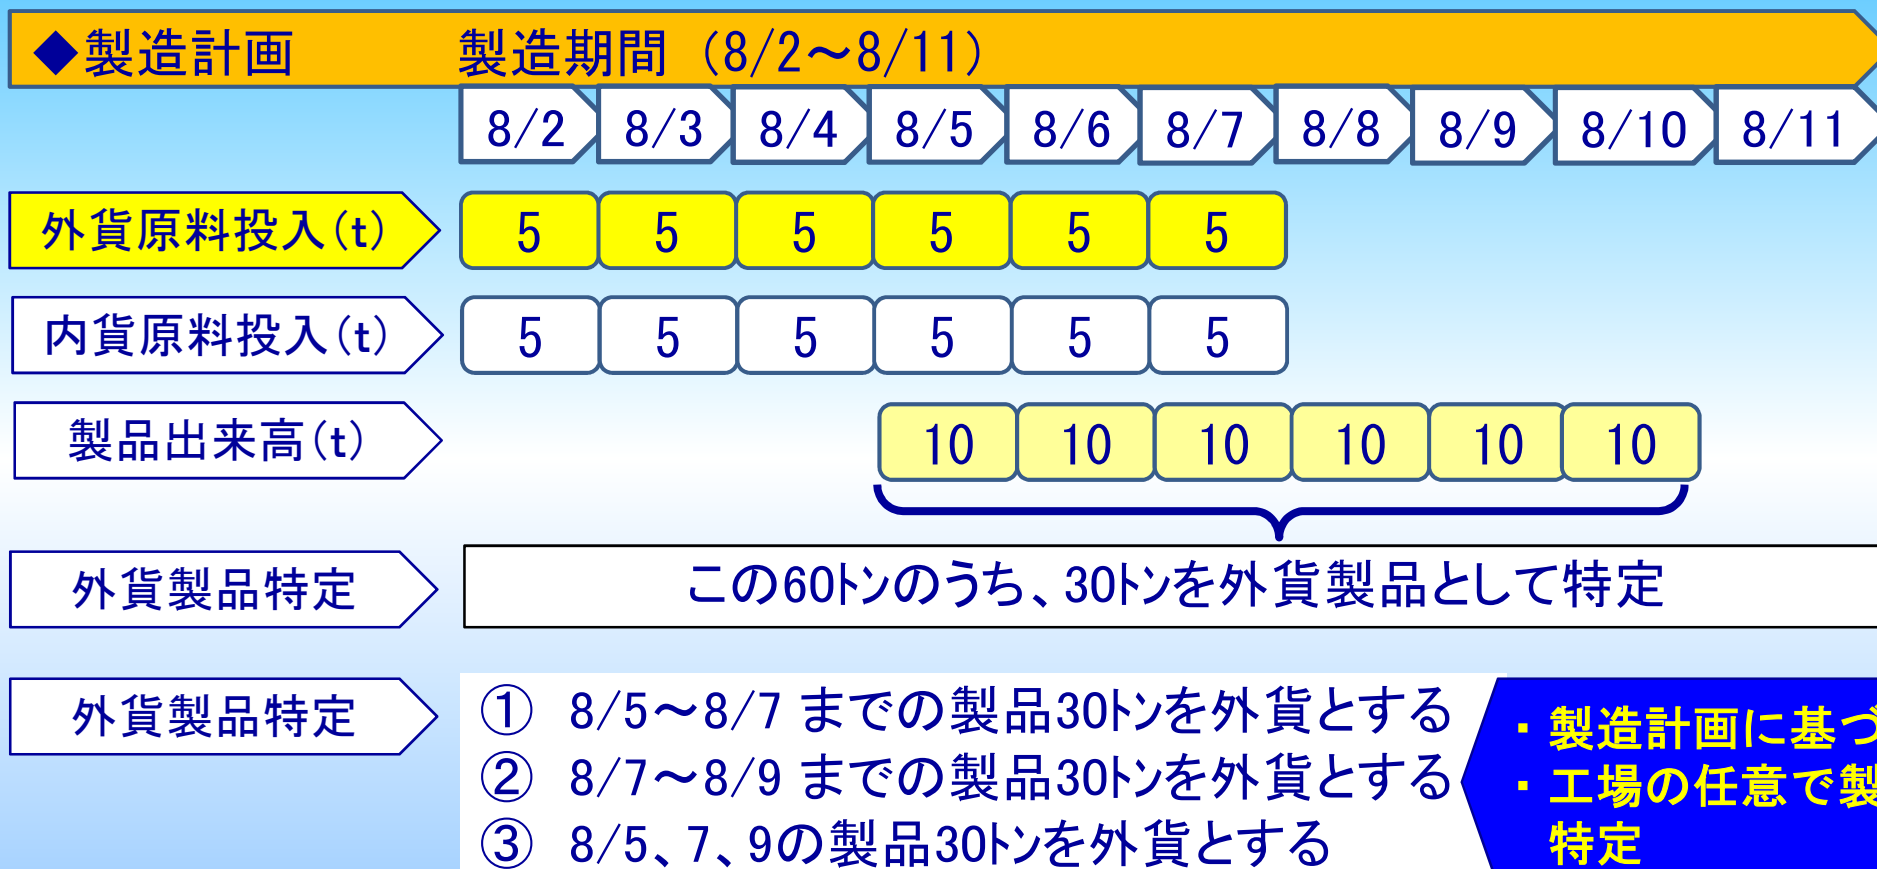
◆製造計画　製造期間（8/2～8/11）

| | 8/2 | 8/3 | 8/4 | 8/5 | 8/6 | 8/7 | 8/8 | 8/9 | 8/10 | 8/11 |
|---|---|---|---|---|---|---|---|---|---|---|
| 外貨原料投入(t) | 5 | 5 | 5 | 5 | 5 | 5 | | | | |
| 内貨原料投入(t) | 5 | 5 | 5 | 5 | 5 | 5 | | | | |
| 製品出来高(t) | | | | 10 | 10 | 10 | 10 | 10 | 10 | |

外貨製品特定　この60トンのうち、30トンを外貨製品として特定

外貨製品特定
① 8/5～8/7 までの製品30トンを外貨とする
② 8/7～8/9 までの製品30トンを外貨とする
③ 8/5、7、9の製品30トンを外貨とする

・製造計画に基づ
・工場の任意で製
特定